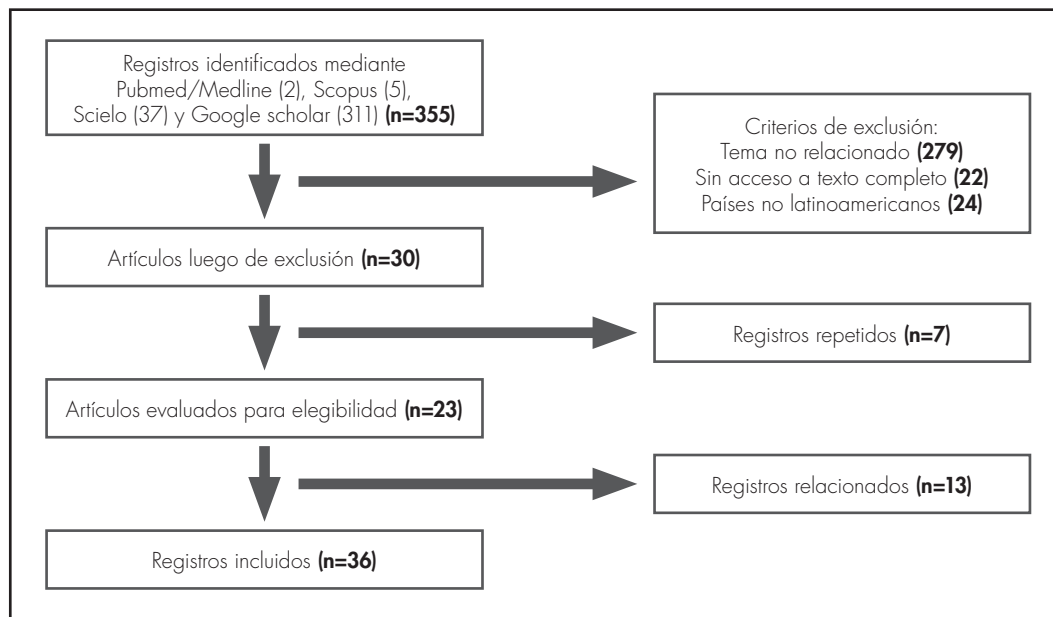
Registros identificados mediante Pubmed/Medline (2), Scopus (5), Scielo (37) y Google scholar (311) **(n=355)**

Criterios de exclusión:
Tema no relacionado **(279)**
Sin acceso a texto completo **(22)**
Países no latinoamericanos **(24)**

Artículos luego de exclusión **(n=30)**

Registros repetidos **(n=7)**

Artículos evaluados para elegibilidad **(n=23)**

Registros relacionados **(n=13)**

Registros incluidos **(n=36)**